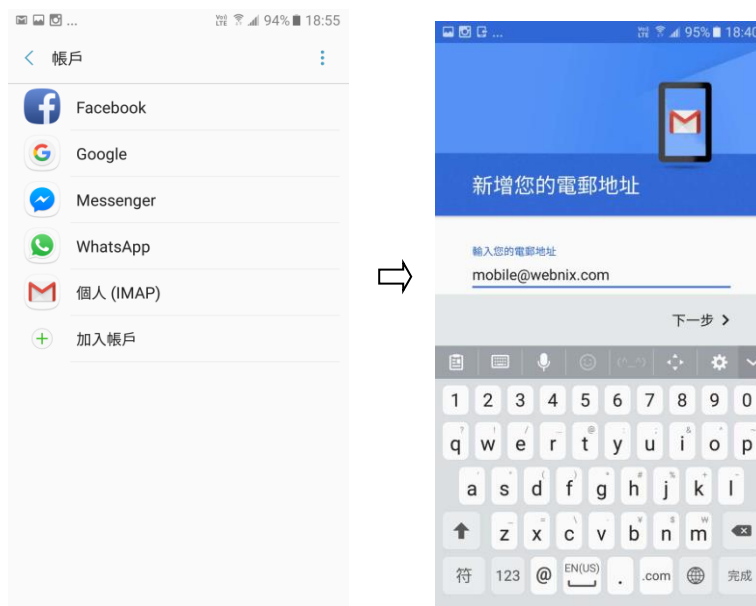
94% 18:55

帳戶

Facebook

Google

Messenger

WhatsApp

個人 (IMAP)

加入帳戶

95% 18:40

新增您的電郵地址

輸入您的電郵地址

mobile@webnix.com

下一步 >

1 2 3 4 5 6 7 8 9 0

q w e r t y u i o p

a s d f g h j k l

z x c v b n m

符 123 @ EN(US) . .com 完成